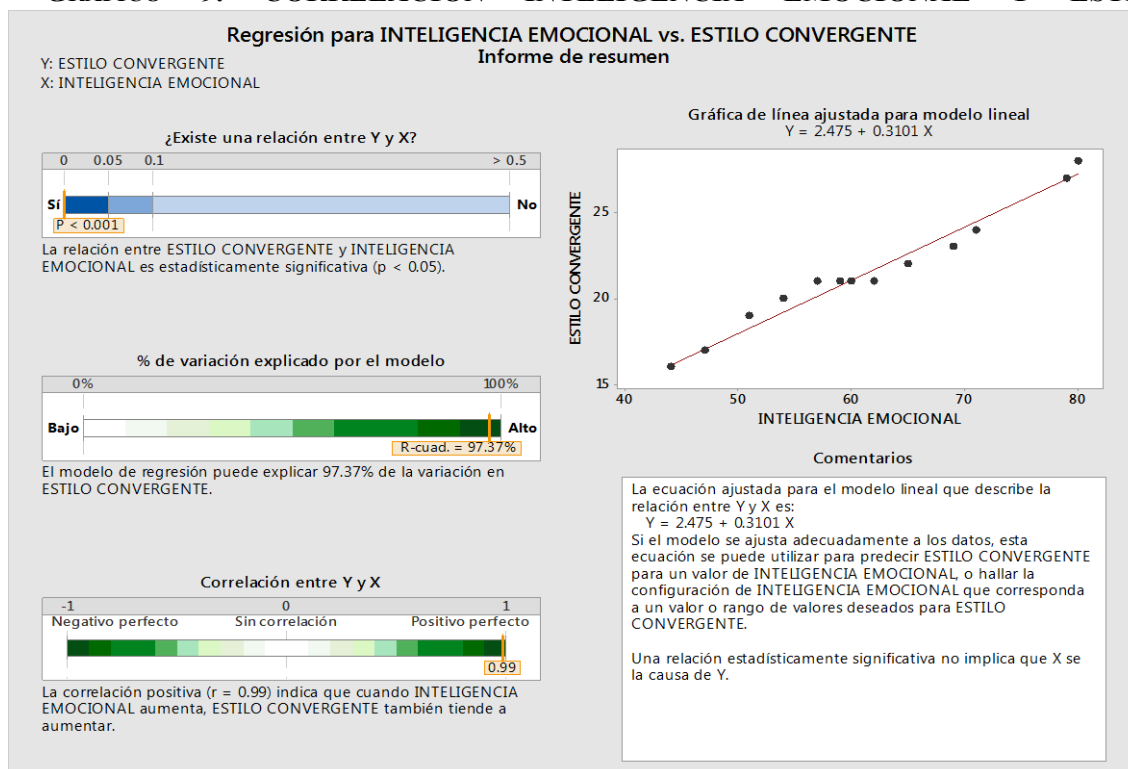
Regresión para INTELIGENCIA EMOCIONAL vs. ESTILO CONVERGENTE
Informe de resumen

Y: ESTILO CONVERGENTE
X: INTELIGENCIA EMOCIONAL

¿Existe una relación entre Y y X?

0 0.05 0.1 > 0.5

Sí No

P < 0.001

La relación entre ESTILO CONVERGENTE y INTELIGENCIA EMOCIONAL es estadísticamente significativa (p < 0.05).

% de variación explicado por el modelo

0% 100%

Bajo Alto

R-cuad. = 97.37%

El modelo de regresión puede explicar 97.37% de la variación en ESTILO CONVERGENTE.

Correlación entre Y y X

-1 0 1

Negativo perfecto Sin correlación Positivo perfecto

0.99

La correlación positiva (r = 0.99) indica que cuando INTELIGENCIA EMOCIONAL aumenta, ESTILO CONVERGENTE también tiende a aumentar.

Gráfica de línea ajustada para modelo lineal
Y = 2.475 + 0.3101 X

ESTILO CONVERGENTE

25
20
15

40 50 60 70 80

INTELIGENCIA EMOCIONAL

Comentarios

La ecuación ajustada para el modelo lineal que describe la relación entre Y y X es:
Y = 2.475 + 0.3101 X
Si el modelo se ajusta adecuadamente a los datos, esta ecuación se puede utilizar para predecir ESTILO CONVERGENTE para un valor de INTELIGENCIA EMOCIONAL, o hallar la configuración de INTELIGENCIA EMOCIONAL que corresponda a un valor o rango de valores deseados para ESTILO CONVERGENTE.

Una relación estadísticamente significativa no implica que X se la causa de Y.